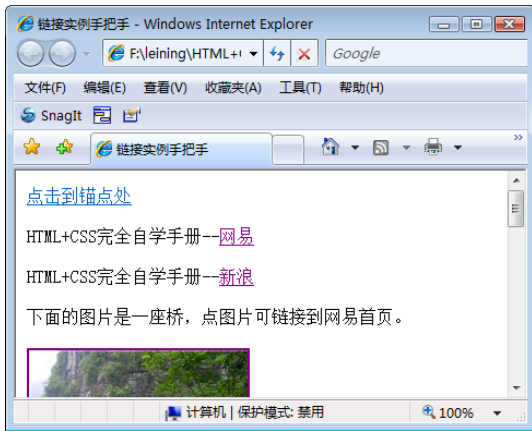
链接实例手把手 - Windows Internet Explorer

F:\leining\HTML+(

Google

文件(F) 编辑(E) 查看(V) 收藏夹(A) 工具(T) 帮助(H)

SnagIt

链接实例手把手

点击到锚点处

HTML+CSS完全自学手册--网易

HTML+CSS完全自学手册--新浪

下面的图片是一座桥，点图片可链接到网易首页。

计算机 | 保护模式: 禁用

100%